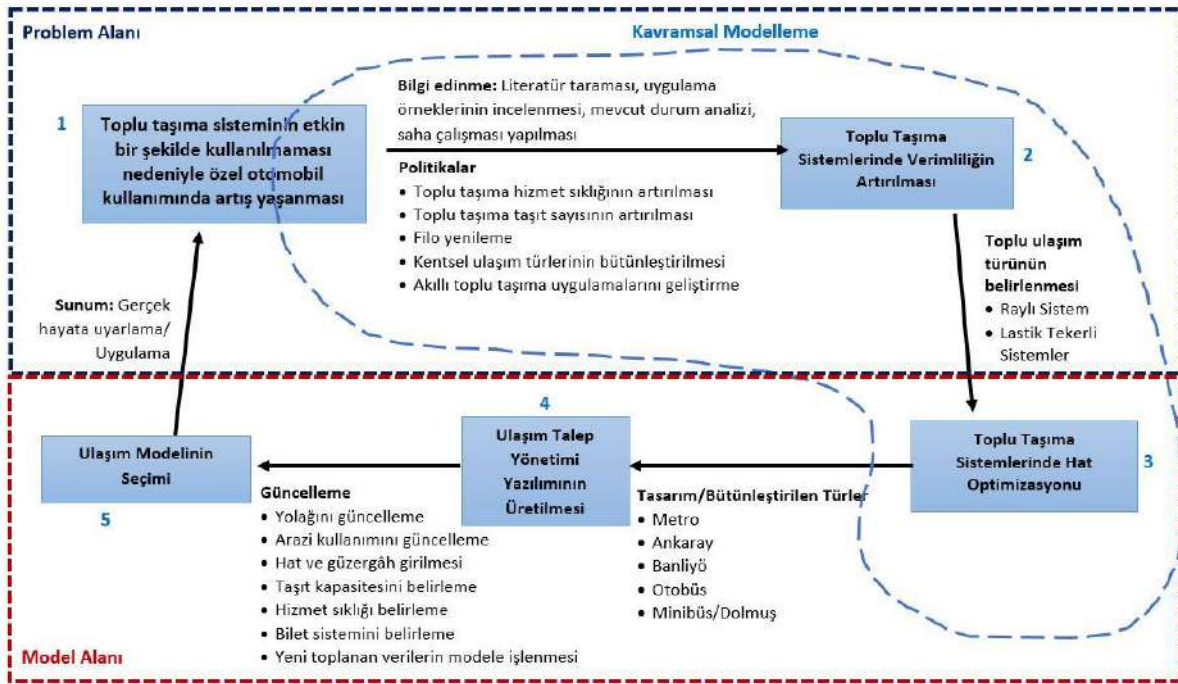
Problem Alanı

Kavramsal Modelleme

1

Toplu taşıma sisteminin etkin bir şekilde kullanılmaması nedeniyle özel otomobil kullanımında artış yaşanması

Bilgi edinme: Literatür taraması, uygulama örneklerinin incelenmesi, mevcut durum analizi, saha çalışması yapılması

Politikalar
• Toplu taşıma hizmet sıklığının artırılması
• Toplu taşıma taşıt sayısının artırılması
• Filo yenileme
• Kentsel ulaşım türlerinin bütünleştirilmesi
• Akıllı toplu taşıma uygulamalarını geliştirme

Toplu Taşıma Sistemlerinde Verimliliğin Artırılması

2

Toplu ulaşım türünün belirlenmesi
• Raylı Sistem
• Lastik Tekerli Sistemler

Sunum: Gerçek hayata uyarlama/ Uygulama

4

Ulaşım Modelinin Seçimi

5

Ulaşım Talep Yönetimi Yazılımının Üretilmesi

Toplu Taşıma Sistemlerinde Hat Optimizasyonu

3

Güncelleme
• Yolağını güncelleme
• Arazi kullanımını güncelleme
• Hat ve güzergâh girilmesi
• Taşıt kapasitesini belirleme
• Hizmet sıklığı belirleme
• Bilet sistemini belirleme
• Yeni toplanan verilerin modele işlenmesi

Tasarım/Bütünleştirilen Türler
• Metro
• Ankaray
• Banliyö
• Otobüs
• Minibüs/Dolmuş

Model Alanı